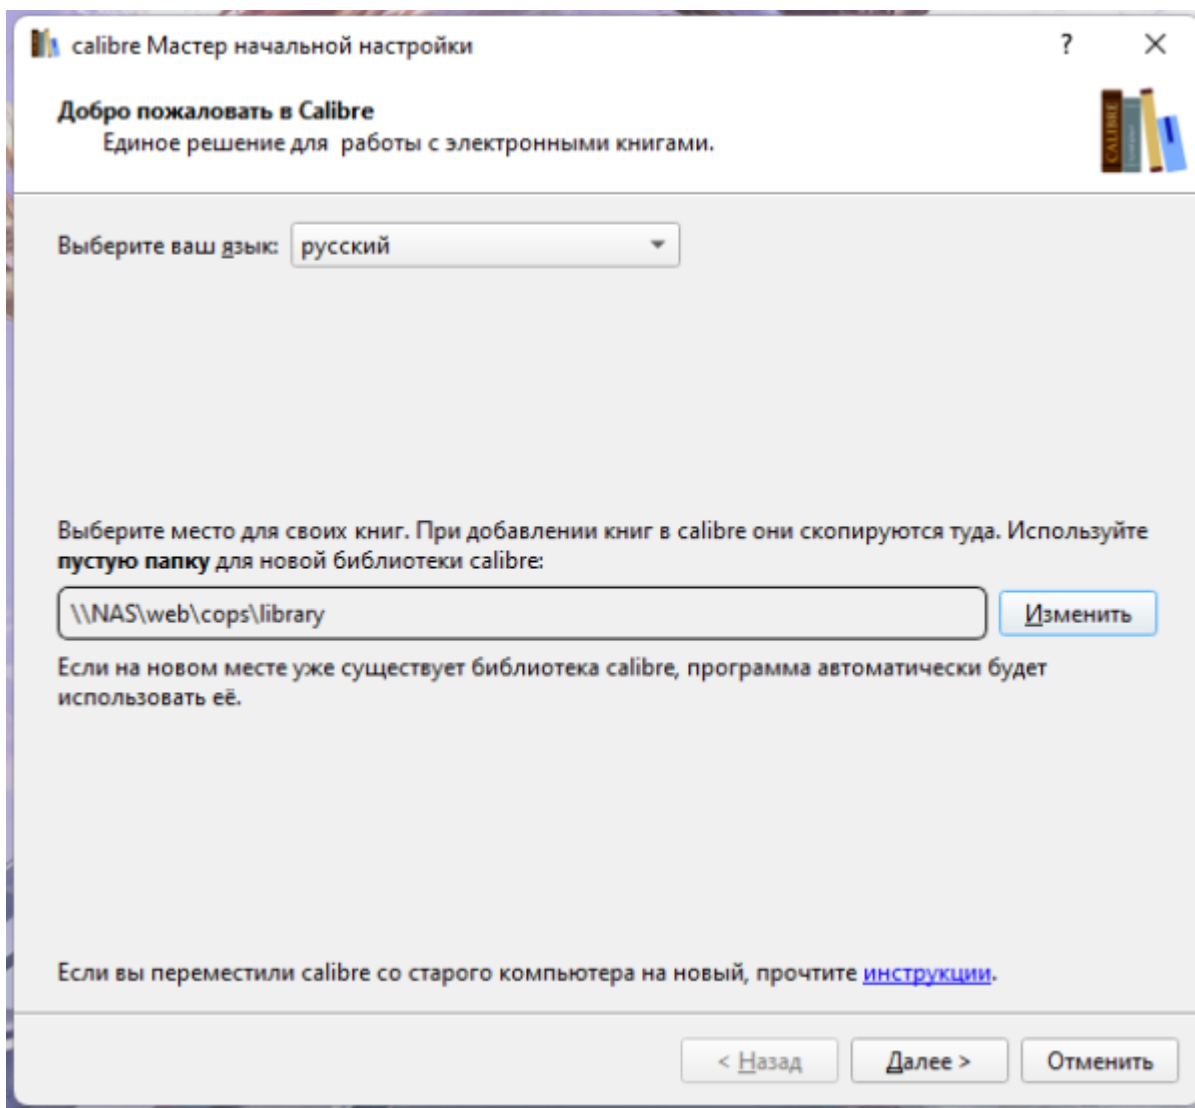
calibre Мастер начальной настройки

?

×

Добро пожаловать в Calibre

Единое решение для работы с электронными книгами.

CALIBRE

Выберите ваш язык: русский

Выберите место для своих книг. При добавлении книг в calibre они скопируются туда. Используйте **пустую папку** для новой библиотеки calibre:

\\NAS\web\cops\library

Изменить

Если на новом месте уже существует библиотека calibre, программа автоматически будет использовать её.

Если вы переместили calibre со старого компьютера на новый, прочтите инструкции.

< Назад

Далее >

Отменить